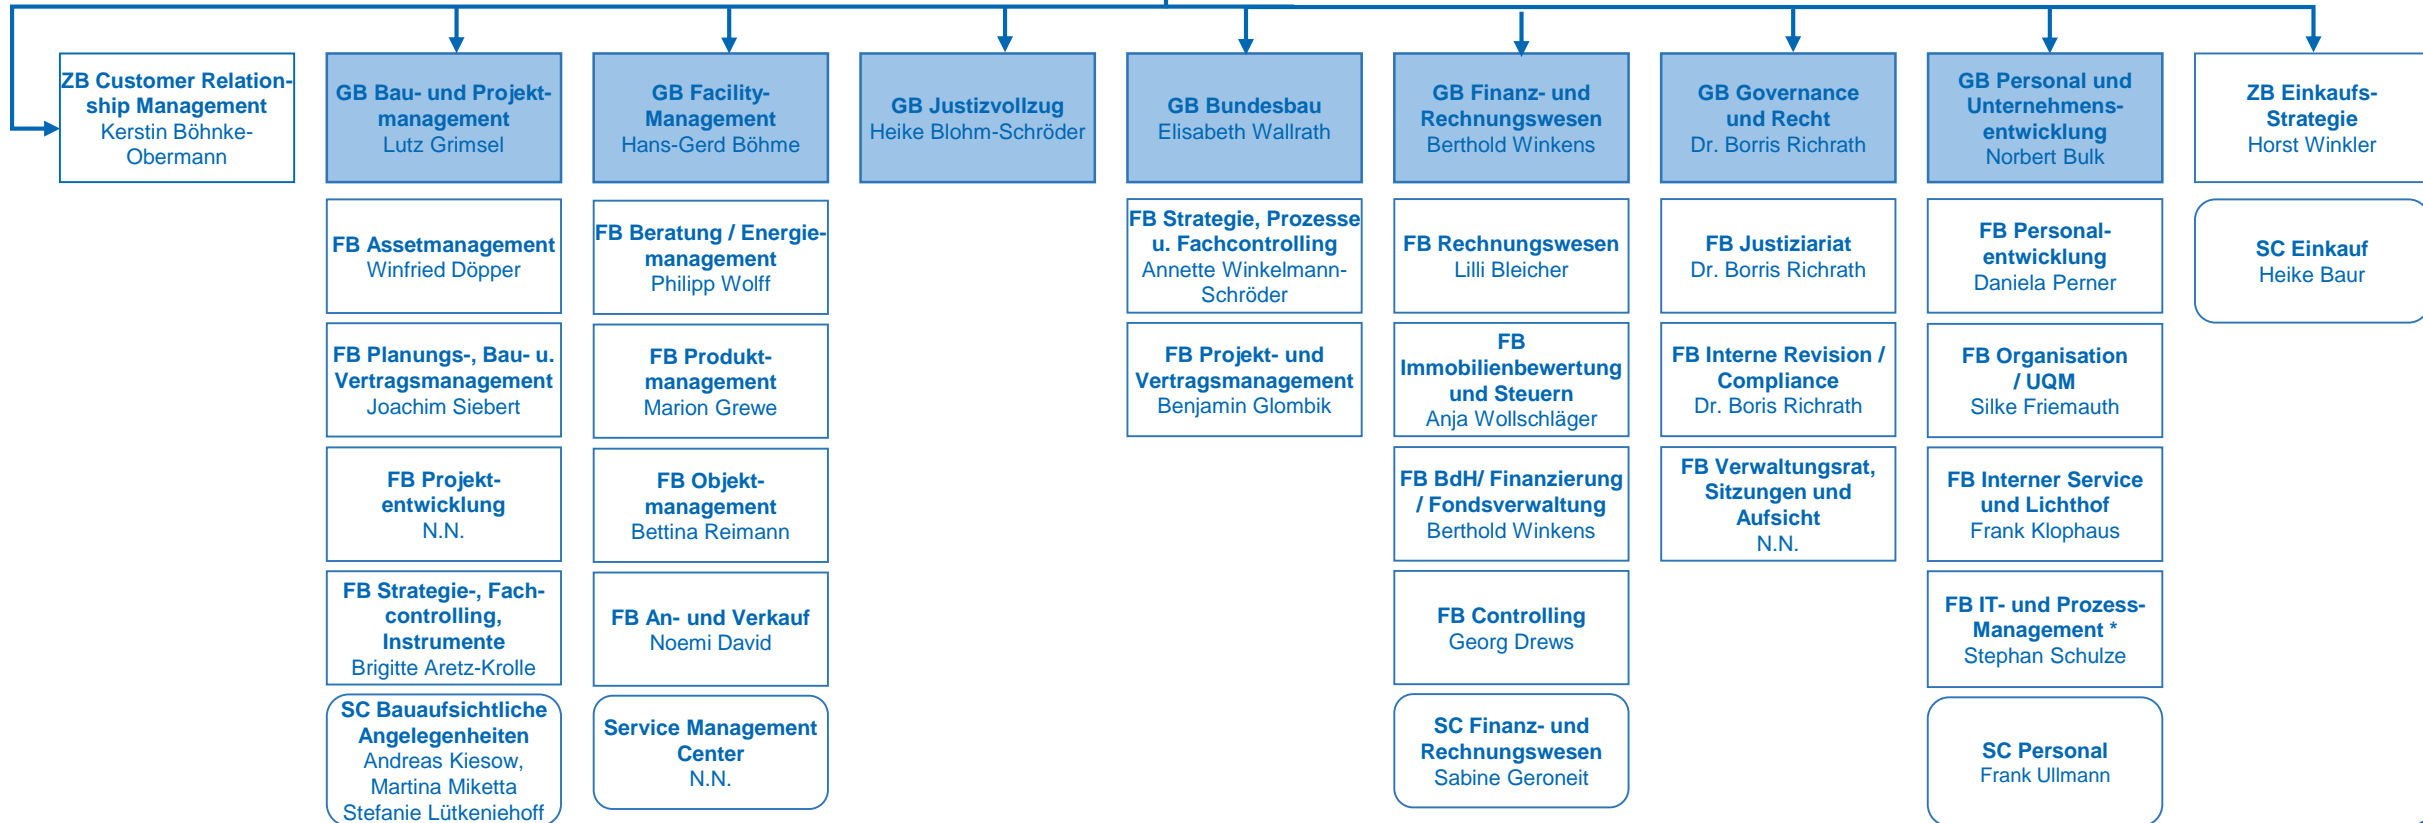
ZB Customer Relationship Management
Kerstin Böhnke-Obermann

GB Bau- und Projektmanagement
Lutz Grimsel

FB Assetmanagement
Winfried Döpper

FB Planungs-, Bau- u. Vertragsmanagement
Joachim Siebert

FB Projektentwicklung
N.N.

FB Strategie-, Fachcontrolling, Instrumente
Brigitte Aretz-Krolle

SC Bauaufsichtliche Angelegenheiten
Andreas Kiesow, Martina Miketta
Stefanie Lütkeniehoff

GB Facility-Management
Hans-Gerd Böhme

FB Beratung / Energiemanagement
Philipp Wolff

FB Produktmanagement
Marion Grewe

FB Objektmanagement
Bettina Reimann

FB An- und Verkauf
Noemi David

Service Management Center
N.N.

GB Justizvollzug
Heike Blohm-Schröder

GB Bundesbau
Elisabeth Wallrath

FB Strategie, Prozesse u. Fachcontrolling
Annette Winkelmann-Schröder

FB Projekt- und Vertragsmanagement
Benjamin Glombik

GB Finanz- und Rechnungswesen
Berthold Winkens

FB Rechnungswesen
Lilli Bleicher

FB Immobilienbewertung und Steuern
Anja Wollschläger

FB BdH/ Finanzierung / Fondsverwaltung
Berthold Winkens

FB Controlling
Georg Drews

SC Finanz- und Rechnungswesen
Sabine Geroneit

GB Governance und Recht
Dr. Borris Richrath

FB Justiziariat
Dr. Borris Richrath

FB Interne Revision / Compliance
Dr. Boris Richrath

FB Verwaltungsrat, Sitzungen und Aufsicht
N.N.

GB Personal und Unternehmensentwicklung
Norbert Bulk

FB Personalentwicklung
Daniela Perner

FB Organisation / UQM
Silke Friemauth

FB Interner Service und Lichthof
Frank Klophaus

FB IT- und Prozess-Management *
Stephan Schulze

SC Personal
Frank Ullmann

ZB Einkaufs-Strategie
Horst Winkler

SC Einkauf
Heike Baur